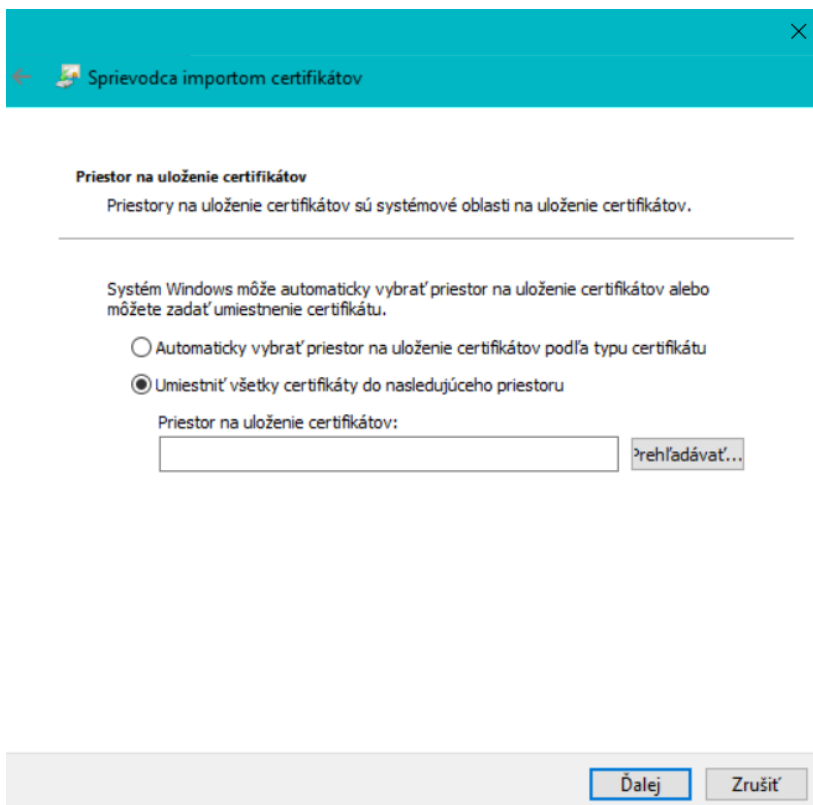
Sprievodca importom certifikátov

Priestor na uloženie certifikátov

Priestory na uloženie certifikátov sú systémové oblasti na uloženie certifikátov.

Systém Windows môže automaticky vybrať priestor na uloženie certifikátov alebo môžete zadať umiestnenie certifikátu.

Automaticky vybrať priestor na uloženie certifikátov podľa typu certifikátu

Umiestniť všetky certifikáty do nasledujúceho priestoru

Priestor na uloženie certifikátov:

Prehľadávať...

Ďalej

Zrušiť